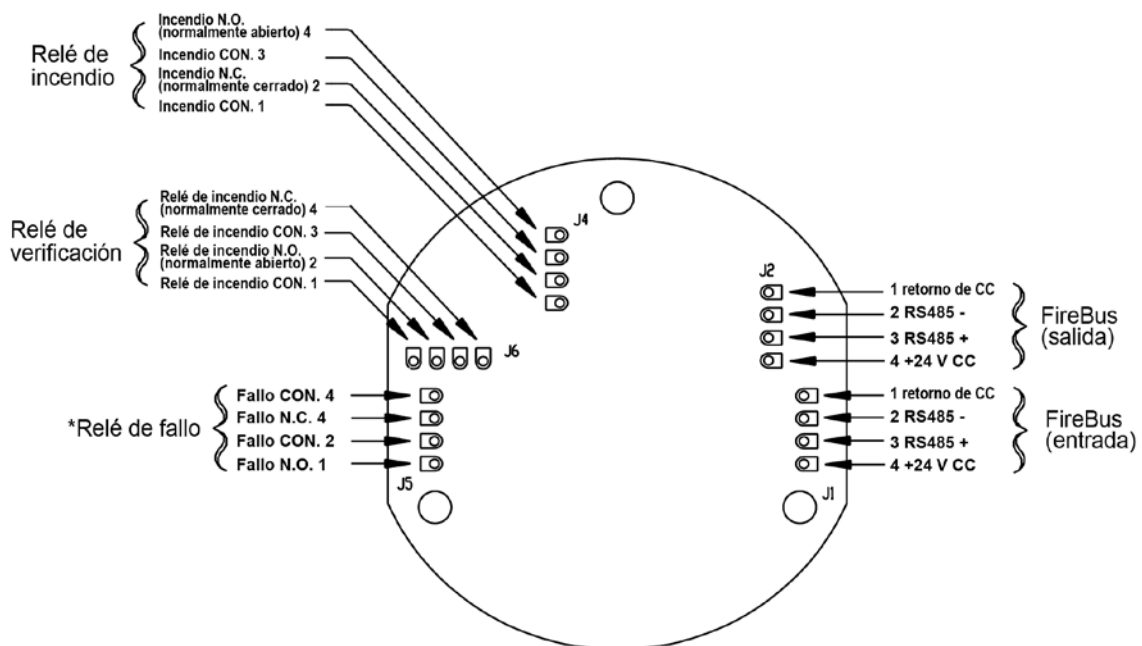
Relé de incendio

Incendio N.O. (normalmente abierto) 4
Incendio CON. 3
Incendio N.C. (normalmente cerrado) 2
Incendio CON. 1

Relé de verificación

Relé de incendio N.C. (normalmente cerrado) 4
Relé de incendio CON. 3
Relé de incendio N.O. (normalmente abierto) 2
Relé de incendio CON. 1

J4

J6

*Relé de fallo

Fallo CON. 4
Fallo N.C. 4
Fallo CON. 2
Fallo N.O. 1

J5

J2

1 retorno de CC
2 RS485 -
3 RS485 +
4 +24 V CC

FireBus (salida)

1 retorno de CC
2 RS485 -
3 RS485 +
4 +24 V CC

FireBus (entrada)

J1